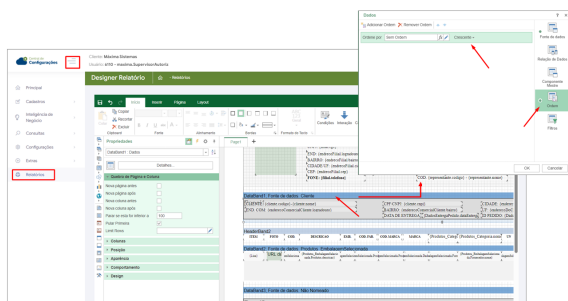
Configurações

Cliente: Máxima Sistemas
Usuário: 4118 - maxima.SupervisorAutoria

Designer Relatório | Relatórios

Principal
Cadastros
Inteligência de Negócio
Consultas
Configurações
Extras
Relatórios

Início | Inserir | Página | Layout

Copiar
Recortar
Excluir
Clipboard | Fonte | Alinhamento | Bordas | Formato de Texto | Condições | Interação

Propriedades
DataBand1 : Dados
Detalhes...

Quebra de Página e Coluna
Nova página antes
Nova página após
Nova coluna antes
Nova coluna após
Pular se linha for inferior a 100
Pular Primeira
Limit Rows
Colunas
Posição
Aparência
Comportamento
Design

Page1

DataBand1: Fonte de dados: Cliente
DataBand2: Fonte de dados: Produtos_EmbalagensSelecionada
DataBand3: Fonte de dados: Não Nomeado

Dados
Adicionar Ordem | Remover Ordem
Ordenar por: Sem Ordem
Crescente
Fonte de dados
Relação de Dados
Componente Mestre
Ordem
Filtros
OK | Cancelar